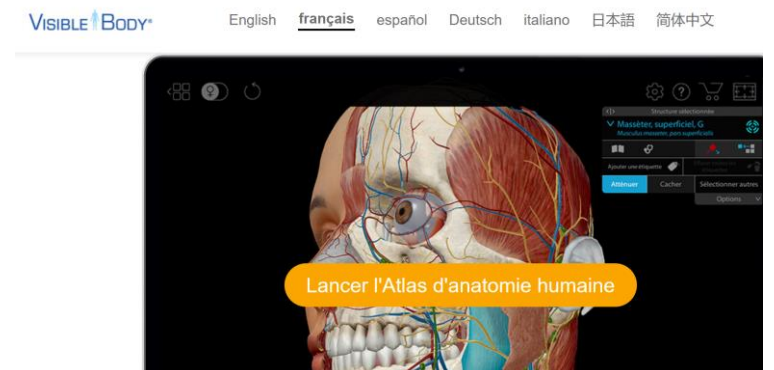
VISIBLE BODY®

English français español Deutsch italiano 日本語 简体中文

Structure sélectionnée

Massèter, superficiel, G

Musculus masseter, pars superficialis

Ajouter une étiquette

Atténuer Cacher Sélectionner autres

Options

Lancer l'Atlas d'anatomie humaine